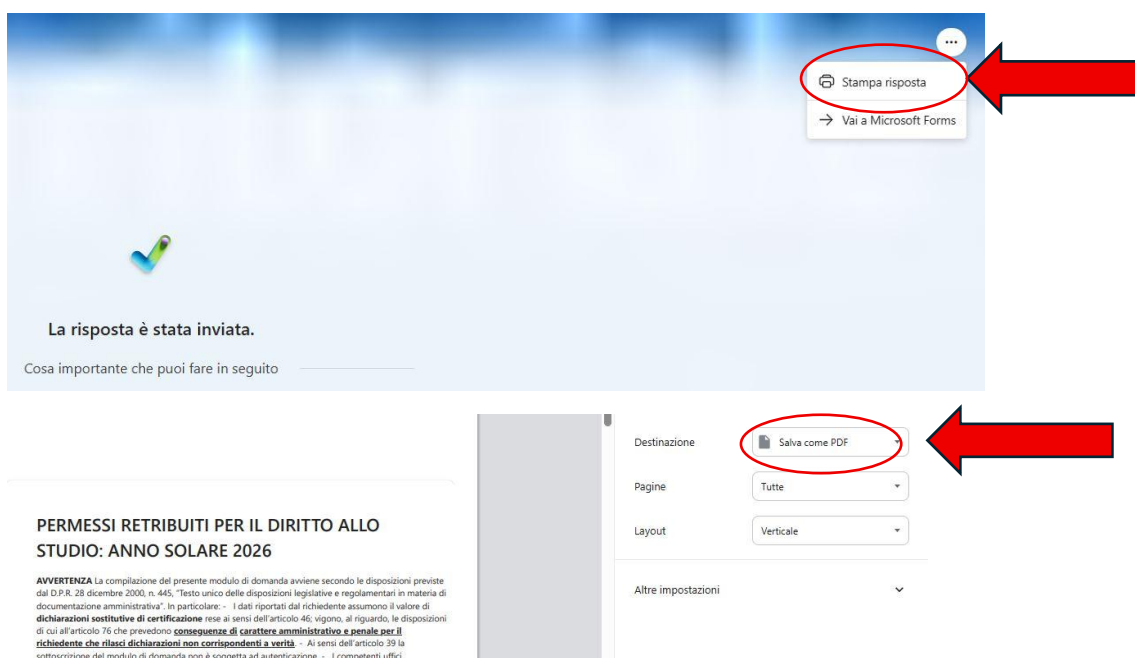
...

Stampa risposta

Vai a Microsoft Forms

La risposta è stata inviata.

Cosa importante che puoi fare in seguito

PERMESSI RETRIBUITI PER IL DIRITTO ALLO STUDIO: ANNO SOLARE 2026

**AVVERTENZA** La compilazione del presente modulo di domanda avviene secondo le disposizioni previste dal D.P.R. 28 dicembre 2000, n. 445, "Testo unico delle disposizioni legislative e regolamentari in materia di documentazione amministrativa". In particolare: - I dati riportati dal richiedente assumono il valore di **dichiarazioni sostitutive di certificazione** rese ai sensi dell'articolo 46; vigono, al riguardo, le disposizioni di cui all'articolo 76 che prevedono **conseguenze di carattere amministrativo e penale per il richiedente che rilasci dichiarazioni non corrispondenti a verità**. - Ai sensi dell'articolo 39 la sottoscrizione del modulo di domanda non è soggetta ad autenticazione. - I competenti uffici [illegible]

Destinazione | Salva come PDF

Pagine | Tutte

Layout | Verticale

Altre impostazioni